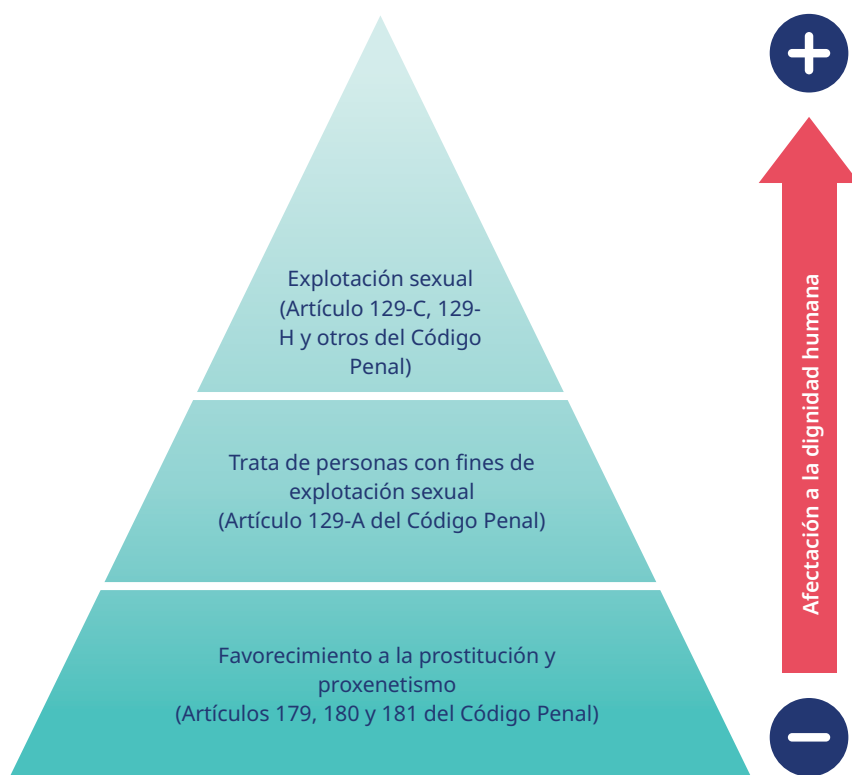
Explotación sexual (Artículo 129-C, 129-H y otros del Código Penal)

Trata de personas con fines de explotación sexual (Artículo 129-A del Código Penal)

Favorecimiento a la prostitución y proxenetismo (Artículos 179, 180 y 181 del Código Penal)

+

Afectación a la dignidad humana

−